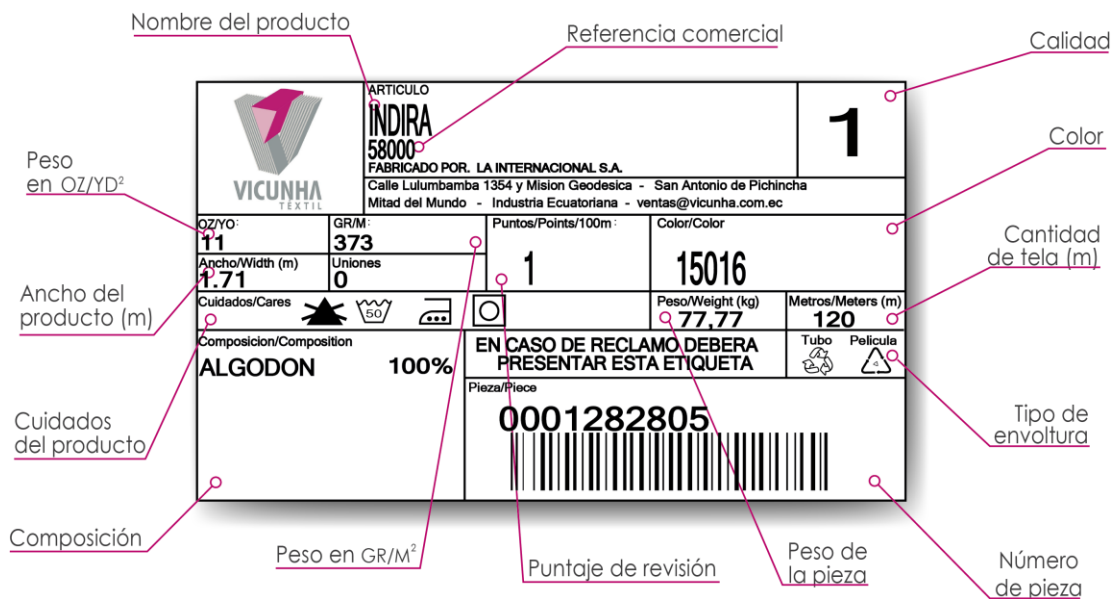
Nombre del producto

Referencia comercial

Calidad

Peso en OZ/YD$^2$

Color

Cantidad de tela (m)

Ancho del producto (m)

Cuidados del producto

Tipo de envoltura

Composición

Peso en GR/M$^2$

Puntaje de revisión

Peso de la pieza

Número de pieza

VICUNHA TÊXTIL

ARTICULO
INDIRA
58000
FABRICADO POR. LA INTERNACIONAL S.A.
Calle Lulumbamba 1354 y Mision Geodesica - San Antonio de Pichincha
Mitad del Mundo - Industria Ecuatoriana - ventas@vicunha.com.ec

1

OZ/YD$^2$
11
GR/M$^2$
373
Puntos/Points/100m$^2$
1
Color/Color
15016
Ancho/Width (m)
1.71
Uniones
0
Cuidados/Cares
50
Peso/Weight (kg)
77,77
Metros/Meters (m)
120
Composicion/Composition
ALGODON 100%
EN CASO DE RECLAMO DEBERA PRESENTAR ESTA ETIQUETA
Tubo
Pelicula
Pieza/Piece
0001282805